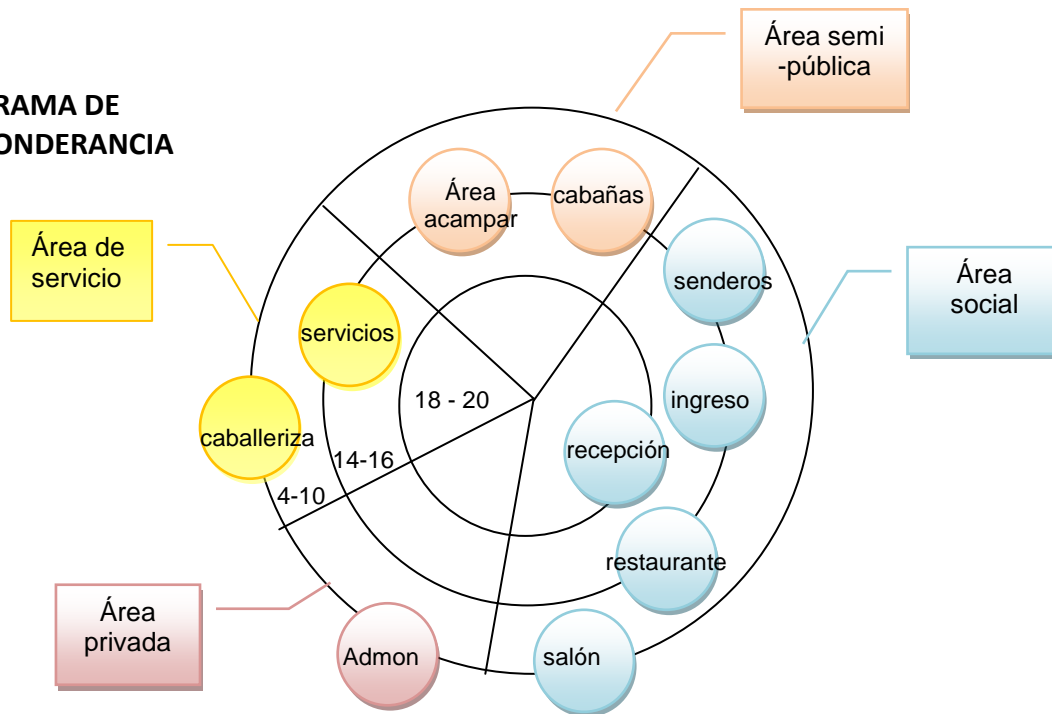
RAMA DE
ONDERANCIA

Área semi -pública

Área de servicio

Área social

Área privada

Área acampar

cabañas

senderos

servicios

ingreso

18 - 20

caballeriza

recepción

14-16

4-10

restaurante

Admon

salón